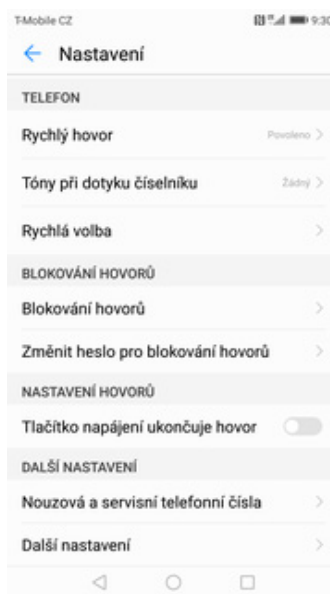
T-Mobile CZ 9:30

Nastavení

TELEFON

Rychlý hovor Povoleno

Tóny při dotyku číselníku Žádný

Rychlá volba

BLOKOVÁNÍ HOVORŮ

Blokování hovorů

Změnit heslo pro blokování hovorů

NASTAVENÍ HOVORŮ

Tlačítko napájení ukončuje hovor

DALŠÍ NASTAVENÍ

Nouzová a servisní telefonní čísla

Další nastavení